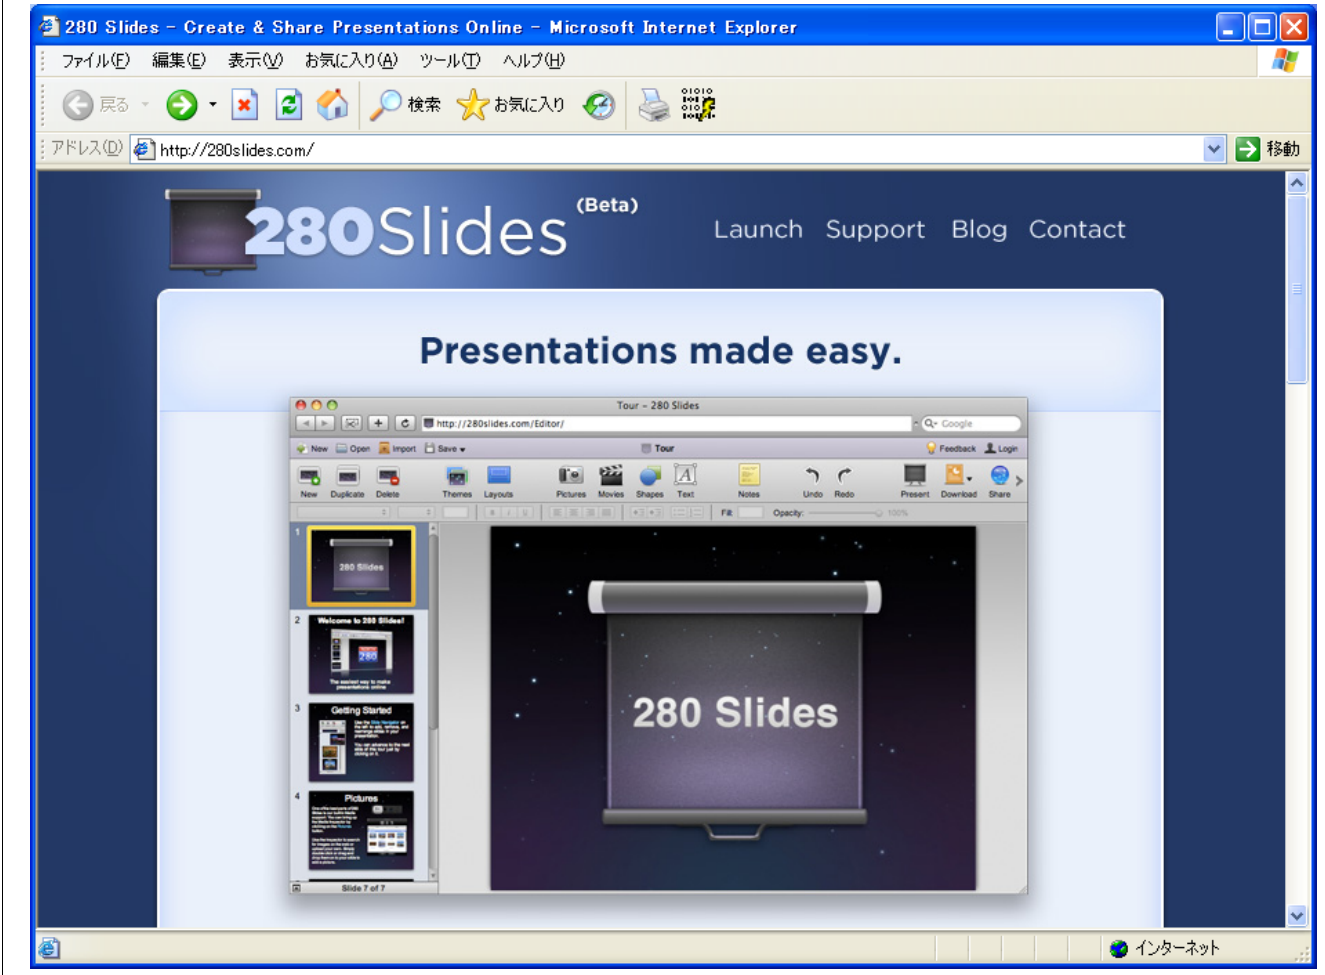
280 Slides - Create & Share Presentations Online - Microsoft Internet Explorer

ファイル(F) 編集(E) 表示(V) お気に入り(A) ツール(T) ヘルプ(H)

戻る 検索 お気に入り

アドレス(D) http://280slides.com/ 移動

280Slides (Beta)

Launch Support Blog Contact

Presentations made easy.

Tour - 280 Slides

http://280slides.com/Editor/

Google

New Open Import Save Tour Feedback Login

New Duplicate Delete Themes Layouts Pictures Movies Shapes Text Notes Undo Redo Present Download Share

Fit Opacity: 100%

1 280 Slides

2 Welcome to 280 Slides!

3 Getting Started

4 Pictures

Slide 7 of 7

280 Slides

インターネット